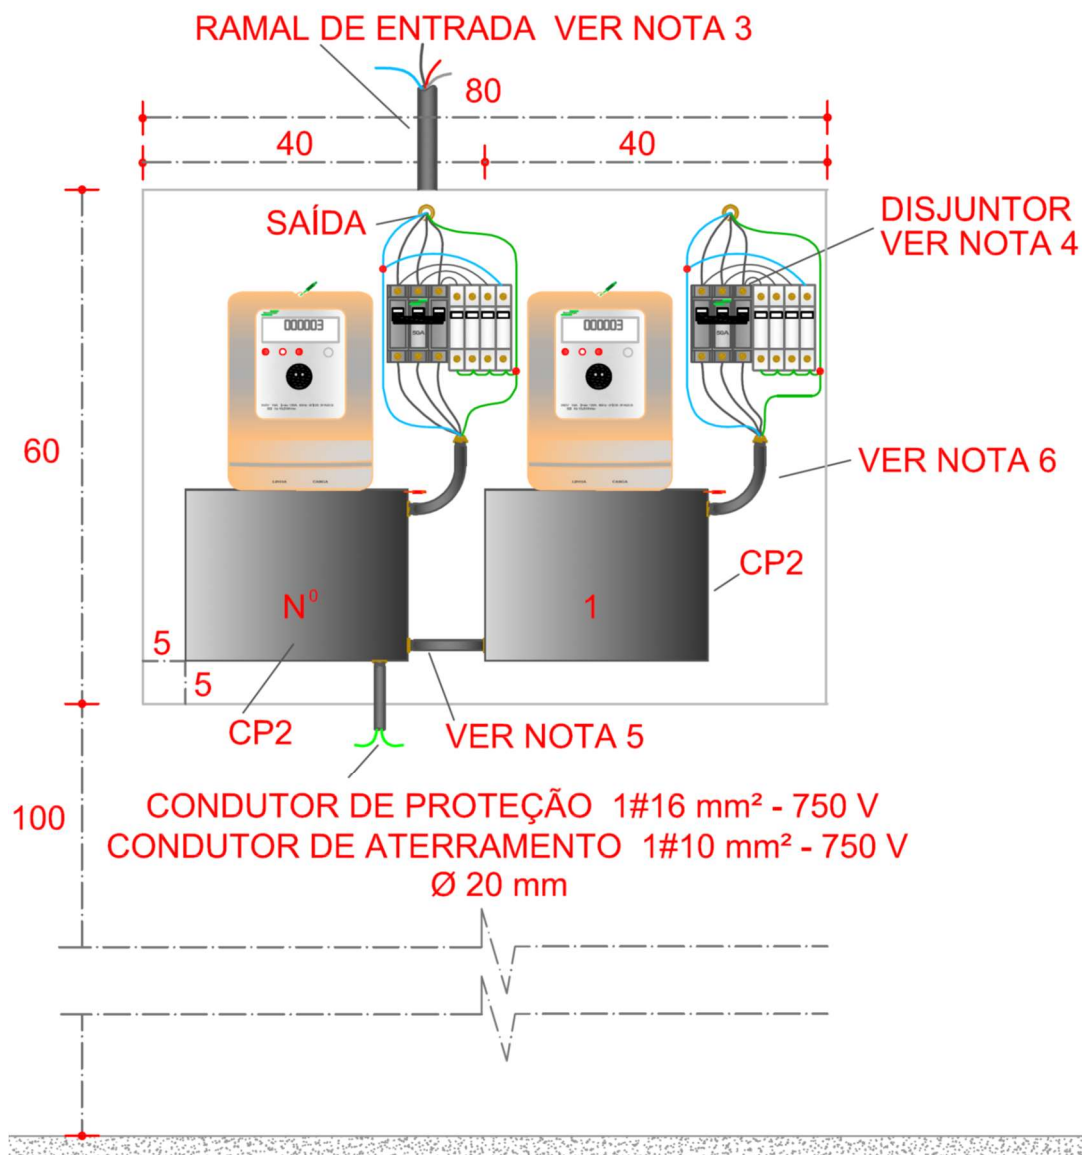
RAMAL DE ENTRADA VER NOTA 3

80

40

40

SAÍDA

DISJUNTOR
VER NOTA 4

000003

000003

60

VER NOTA 6

CP2

$N^0$

1

5

5

CP2

VER NOTA 5

100

CONDUTOR DE PROTEÇÃO 1#16 mm² - 750 V
CONDUTOR DE ATERRAMENTO 1#10 mm² - 750 V
Ø 20 mm